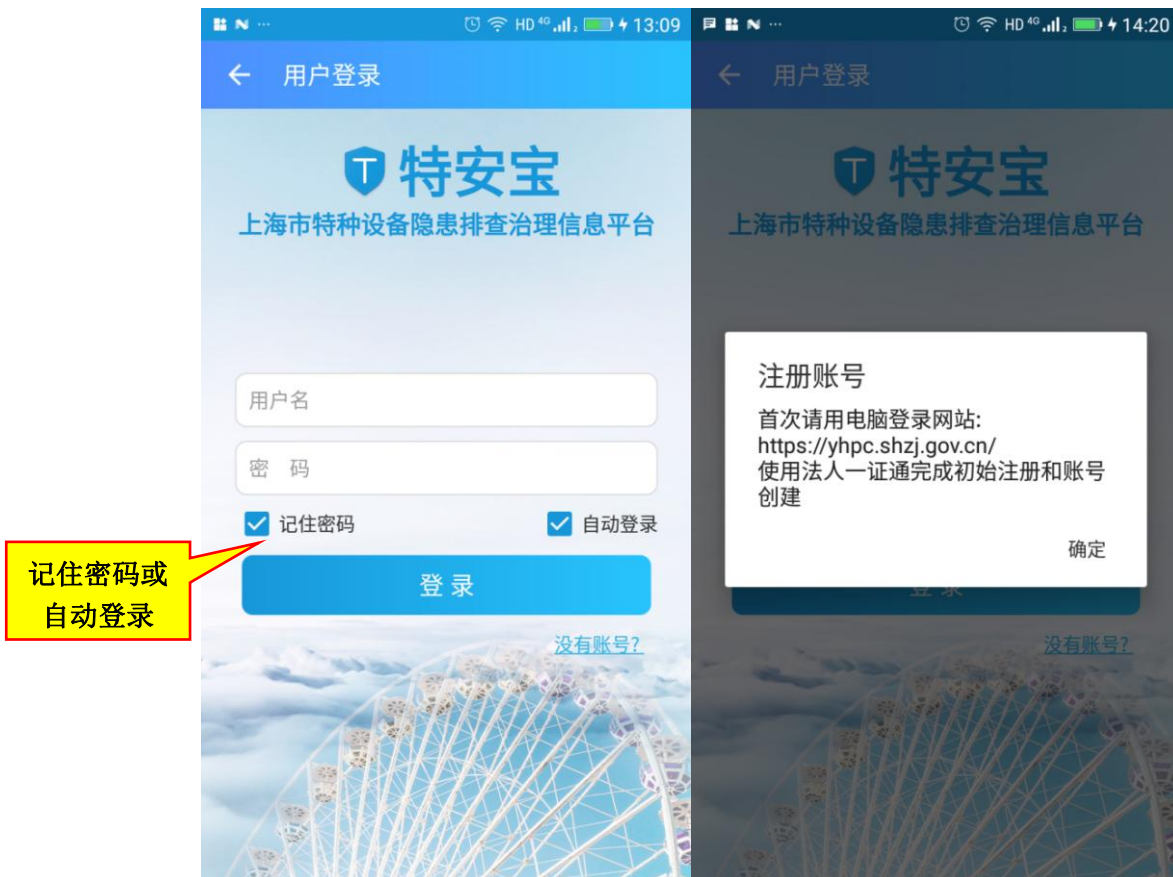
记住密码或自动登录

HD 4G 13:09

← 用户登录

T 特安宝

上海市特种设备隐患排查治理信息平台

用户名

密 码

记住密码

自动登录

登 录

没有账号?

HD 4G 14:20

← 用户登录

T 特安宝

上海市特种设备隐患排查治理信息平台

注册账号

首次请用电脑登录网站:
https://yhpc.shzj.gov.cn/
使用法人一证通完成初始注册和账号创建

确定

没有账号?